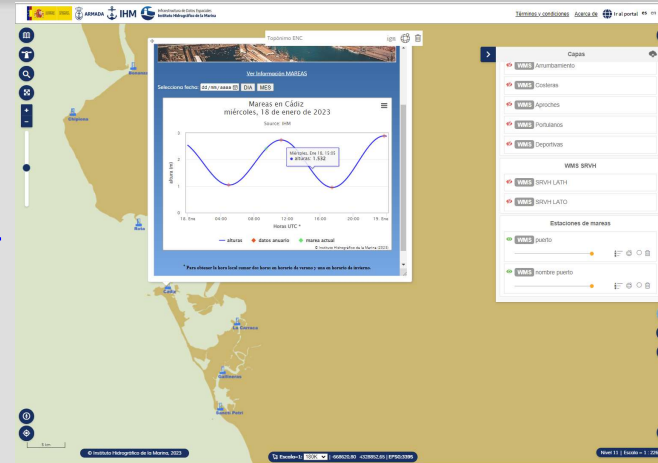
ARMADA IHM Infraestructura de Datos Espaciales Instituto Hidrográfico de la Marina

Términos y condiciones Acerca de Ir al portal

Toponimo ENC

Ver Información MAREAS

Selecciona fecha: 02/01/aaaa DIA MES

Mareas en Cádiz
miércoles, 18 de enero de 2023

Source: IHM

Miércoles, Ene 18, 13:05
● alturas: 1.552

altura (m)

3
2
1
0

18. Ene 04:00 08:00 12:00 16:00 20:00 19. Ene

Horas UTC *

alturas ◆ datos usuario ● marea actual

© Instituto Hidrográfico de la Marina (2023)

* Para obtener la hora local sumar dos horas en horario de verano y una en horario de invierno.

Capas

WMS Arrumbamiento
WMS Costeras
WMS Aproches
WMS Portulanos
WMS Deportivas

WMS SRVH

WMS SRVH LATH
WMS SRVH LATO

Estaciones de mareas

WMS puerto
WMS nombre puerto

Rota
Chipiona
Cádiz
La Carraca
Sancti Petri

5 km

© Instituto Hidrográfico de la Marina, 2023

Escala=1: 250K -668620.80 4328852.85 EPSG:3395

Nivel 11 | Escala = 1 : 2